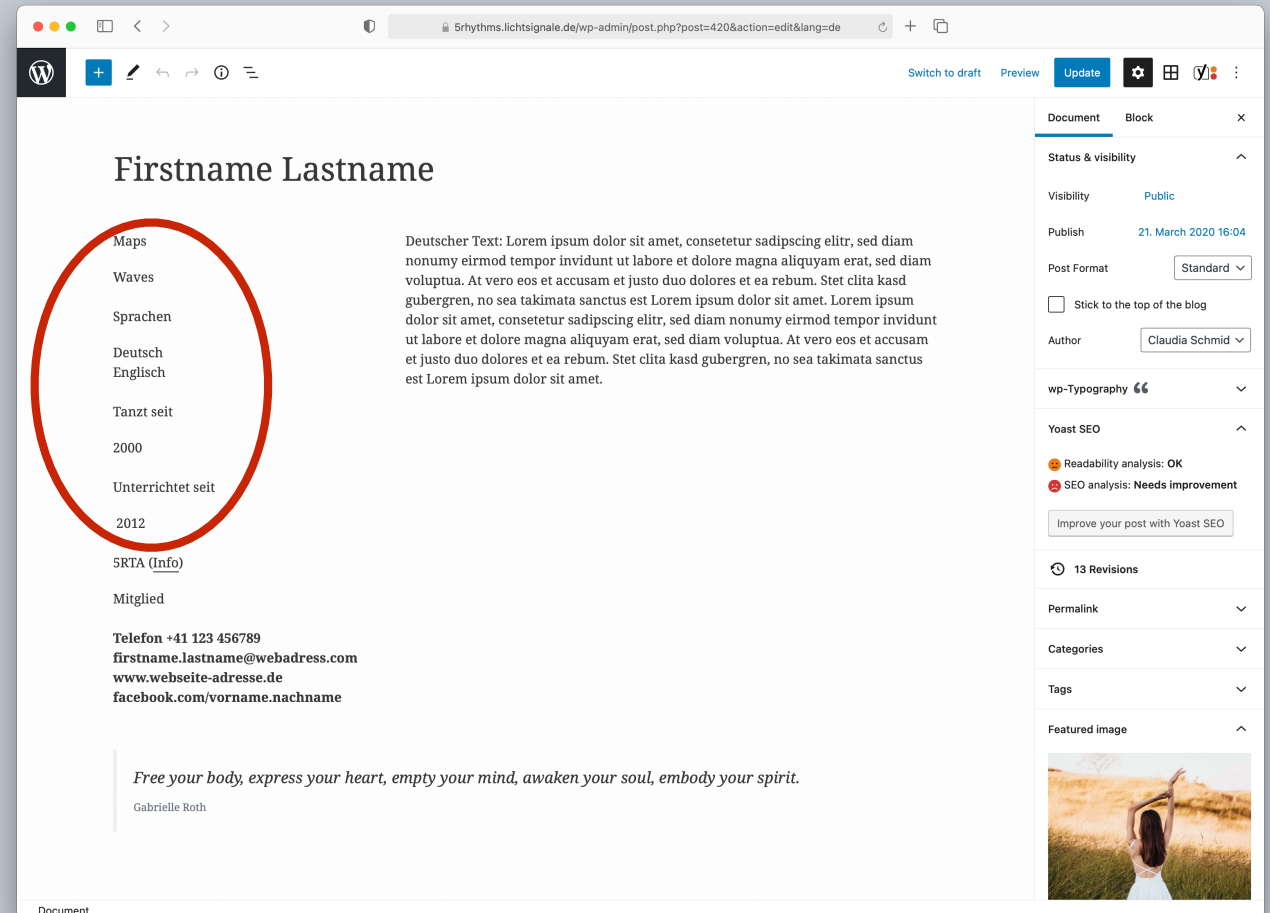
5rhythms.lichtsignale.de/wp-admin/post.php?post=420&action=edit&lang=de

Switch to draft Preview Update

Document Block

Firstname Lastname

Maps

Waves

Sprachen

Deutsch
Englisch

Tanzt seit

2000

Unterrichtet seit

2012

5RTA (Info)

Mitglied

**Telefon +41 123 456789**
**firstname.lastname@webadress.com**
**www.webseite-adresse.de**
**facebook.com/vorname.nachname**

Deutscher Text: Lorem ipsum dolor sit amet, consetetur sadipscing elitr, sed diam nonumy eirmod tempor invidunt ut labore et dolore magna aliquyam erat, sed diam voluptua. At vero eos et accusam et justo duo dolores et ea rebum. Stet clita kasd gubergren, no sea takimata sanctus est Lorem ipsum dolor sit amet. Lorem ipsum dolor sit amet, consetetur sadipscing elitr, sed diam nonumy eirmod tempor invidunt ut labore et dolore magna aliquyam erat, sed diam voluptua. At vero eos et accusam et justo duo dolores et ea rebum. Stet clita kasd gubergren, no sea takimata sanctus est Lorem ipsum dolor sit amet.

*Free your body, express your heart, empty your mind, awaken your soul, embody your spirit.*

Gabrielle Roth

Status & visibility

Visibility Public

Publish 21. March 2020 16:04

Post Format Standard

Stick to the top of the blog

Author Claudia Schmid

wp-Typography

Yoast SEO

Readability analysis: OK

SEO analysis: Needs improvement

Improve your post with Yoast SEO

13 Revisions

Permalink

Categories

Tags

Featured image

Document